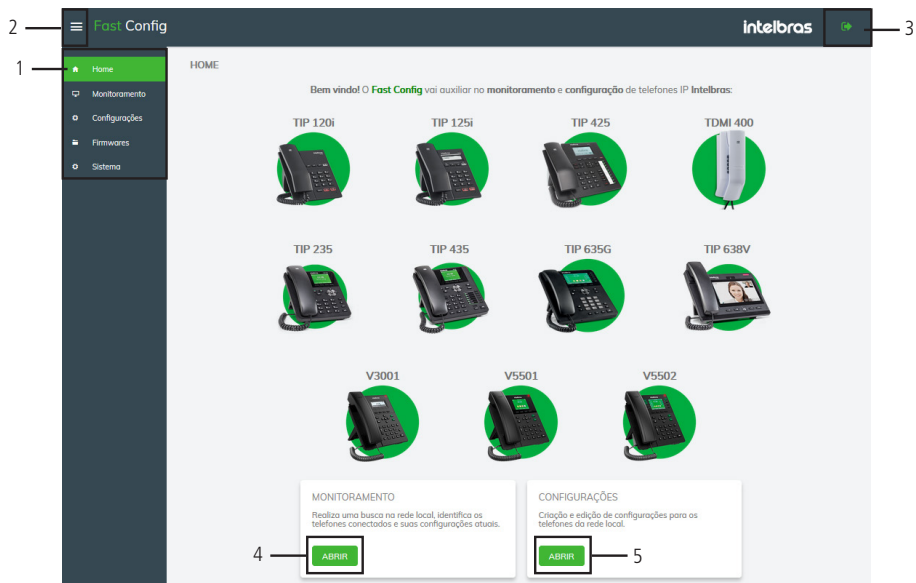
2

Fast Config

intelbras

3

1

Home

Monitoramento

Configurações

Firmwares

Sistema

HOME

Bem vindo! O Fast Config vai auxiliar no monitoramento e configuração de telefones IP Intelbras:

TIP 120i

TIP 125i

TIP 425

TDMI 400

TIP 235

TIP 435

TIP 635G

TIP 638V

V3001

V5501

V5502

MONITORAMENTO

Realiza uma busca na rede local, identifica os telefones conectados e suas configurações atuais.

4

ABRIR

CONFIGURAÇÕES

Criação e edição de configurações para os telefones da rede local.

ABRIR

5